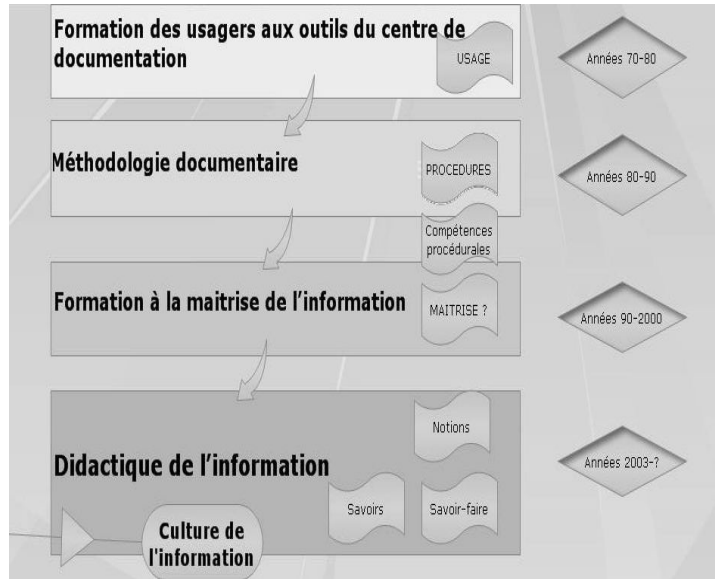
Formation des usagers aux outils du centre de documentation

USAGE

Années 70-80

Méthodologie documentaire

PROCEDURES

Années 80-90

Compétences procédurales

Formation à la maitrise de l'information

MAITRISE ?

Années 90-2000

Notions

Didactique de l'information

Années 2003-?

Savoirs

Savoir-faire

Culture de l'information